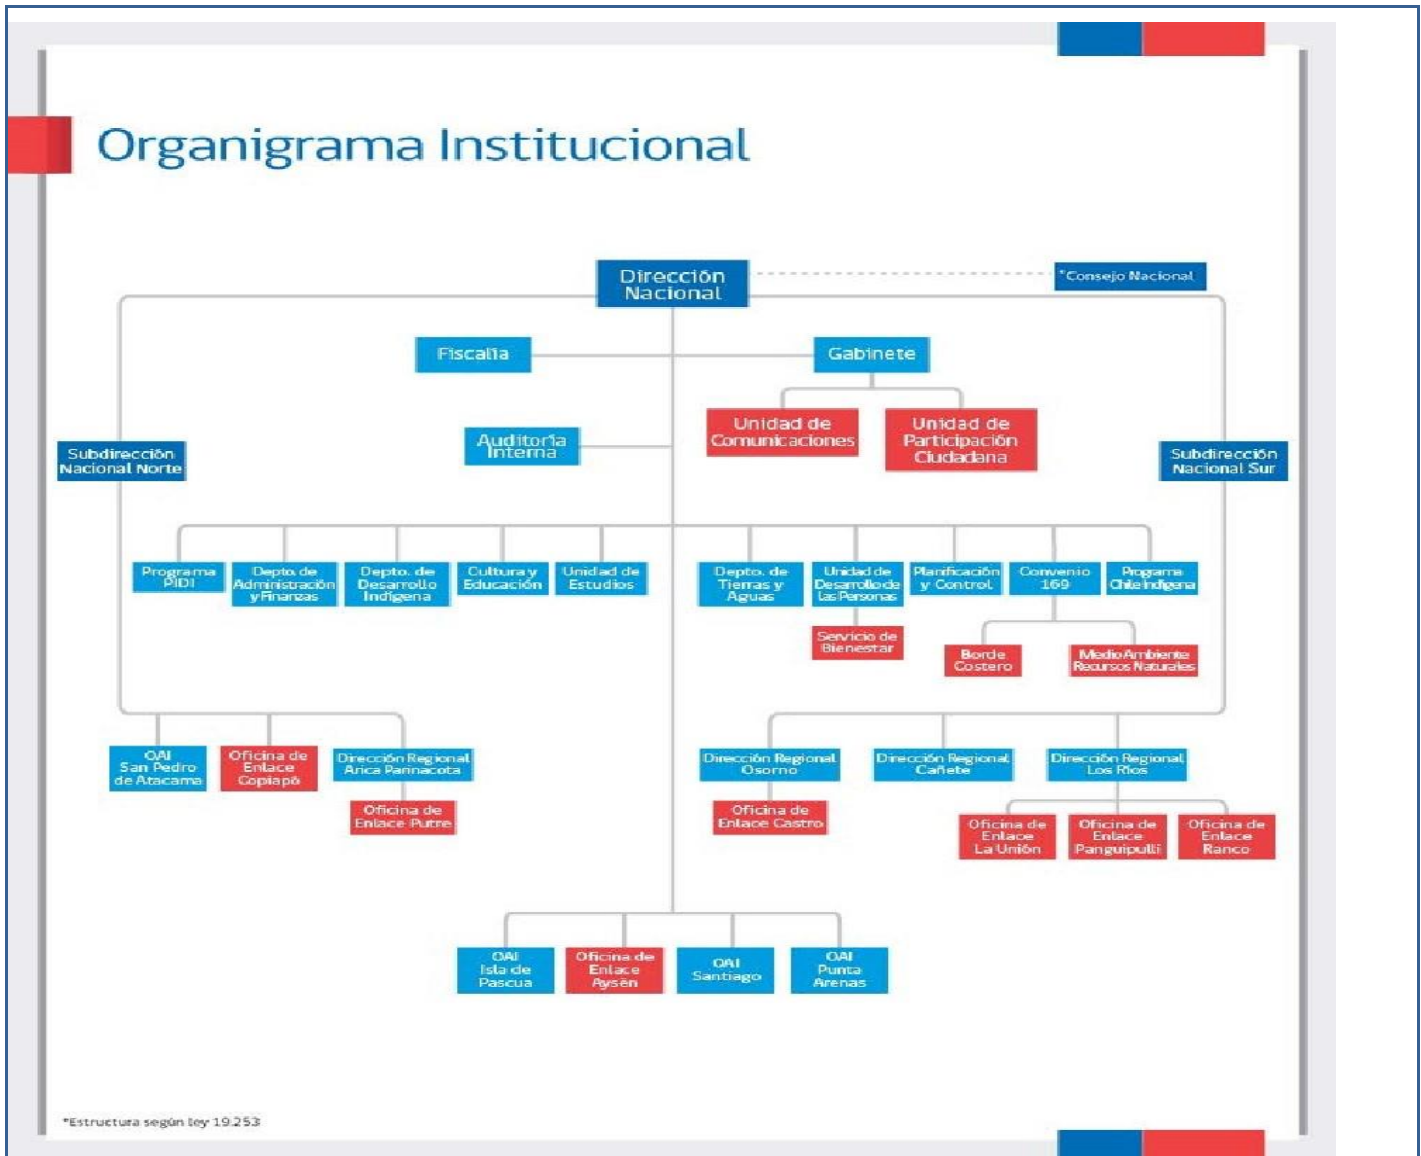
Organigrama Institucional

Dirección Nacional

*Consejo Nacional

Fiscalía

Gabinete

Unidad de Comunicaciones

Unidad de Participación Ciudadana

Auditoria Interna

Subdirección Nacional Norte

Subdirección Nacional Sur

Programa PIDI

Depto. de Administración y Finanzas

Depto. de Desarrollo Indígena

Cultura y Educación

Unidad de Estudios

Depto. de Tierras y Aguas

Unidad de Desarrollo de las Personas

Planificación y Control

Convenio 169

Programa Chile Indígena

Servicio de Bienestar

Borde Costero

Medio Ambiente Recursos Naturales

OAI San Pedro de Atacama

Oficina de Enlace Copiapó

Dirección Regional Arica Parinacota

Oficina de Enlace Putre

Dirección Regional Osorno

Oficina de Enlace Castro

Dirección Regional Cañete

Dirección Regional Los Ríos

Oficina de Enlace La Unión

Oficina de Enlace Panguipulli

Oficina de Enlace Ranco

OAI Isla de Pascua

Oficina de Enlace Aysén

OAI Santiago

OAI Punta Arenas

*Estructura según ley 19.253